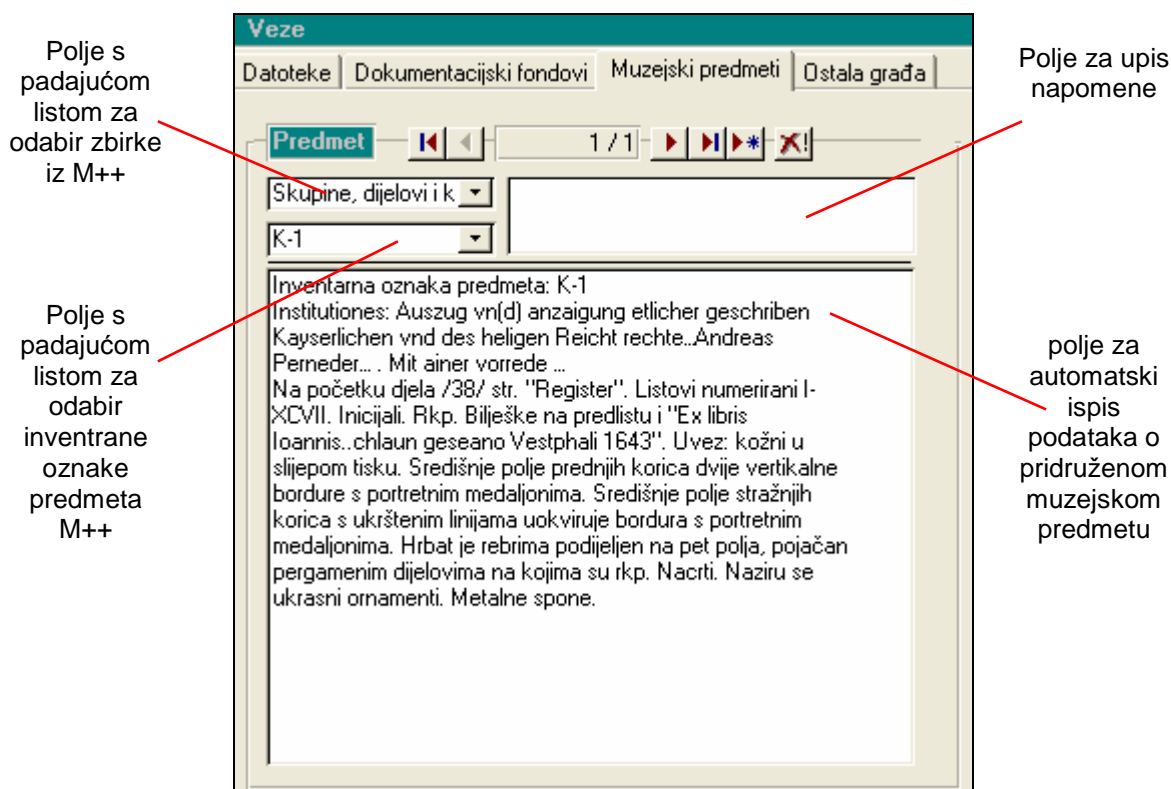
Veze

Datoteke | Dokumentacijski fondovi | Muzejski predmeti | Ostala građa

Polje s padajućom listom za odabir zbirke iz M++

Polje za upis napomene

Predmet

1 / 1

Skupine, dijelovi i k

K-1

Polje s padajućom listom za odabir inventrane oznake predmeta M++

Inventarna oznaka predmeta: K-1
Institutiones: Auszug vn(d) anzaigung etlicher geschriben Kayserlichen vnd des heligen Reicht rechte..Andreas Perneder... . Mit ainer vorrede ...
Na početku djela /38/ str. "Register". Listovi numerirani I-XCVII. Inicijali. Rkp. Bilješke na predlistu i "Ex libris Ioannis..chlaun geseano Vestphali 1643". Uvez: kožni u slijepom tisku. Središnje polje prednjih korica dvije vertikalne bordure s portretnim medaljonima. Središnje polje stražnjih korica s ukrštenim linijama uokviruje bordura s portretnim medaljonima. Hrbat je rebrima podijeljen na pet polja, pojačan pergamenim dijelovima na kojima su rkp. Nacrti. Naziru se ukrasni ornamenti. Metalne spone.

polje za automatski ispis podataka o pridruženom muzejskom predmetu